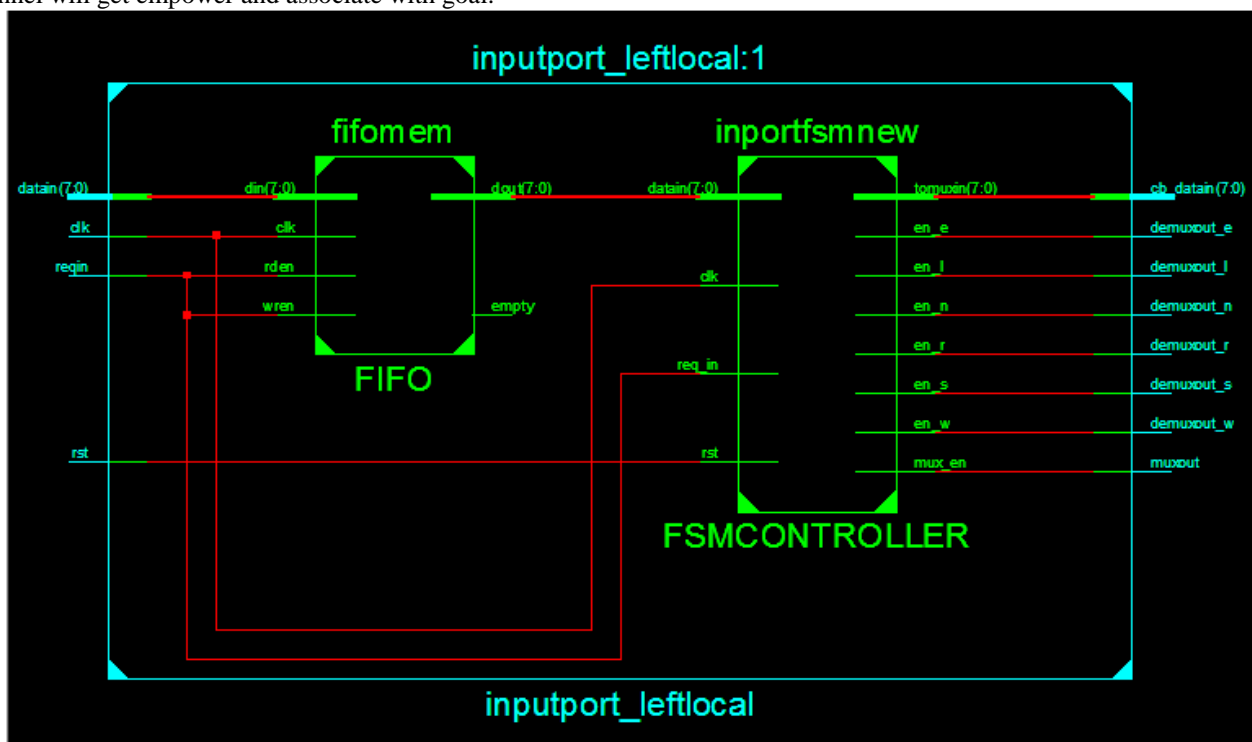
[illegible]mer will get empower and associate with goal.

inputport_leftlocal:1

fifomem

inportfsmnew

datain(7:0)

din(7:0)

dout(7:0)

datain(7:0)

tomuxin(7:0)

cb_datain(7:0)

clk

clk

en_e

demuxout_e

reqin

rden

en_l

demuxout_l

clk

wren

empty

en_n

demuxout_n

FIFO

req_in

en_r

demuxout_r

en_s

demuxout_s

en_w

demuxout_w

rst

rst

mux_en

muxout

FSMCONTROLLER

inputport_leftlocal